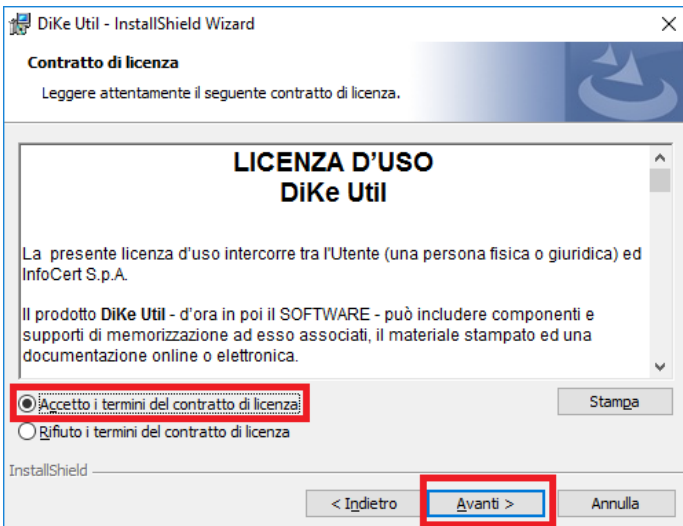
DiKe Util - InstallShield Wizard

Contratto di licenza

Leggere attentamente il seguente contratto di licenza.

LICENZA D'USO
DiKe Util

La presente licenza d'uso intercorre tra l'Utente (una persona fisica o giuridica) ed InfoCert S.p.A.

Il prodotto DiKe Util - d'ora in poi il SOFTWARE - può includere componenti e supporti di memorizzazione ad esso associati, il materiale stampato ed una documentazione online o elettronica.

Accetto i termini del contratto di licenza

Rifiuto i termini del contratto di licenza

Stampa

InstallShield

< Indietro

Avanti >

Annulla